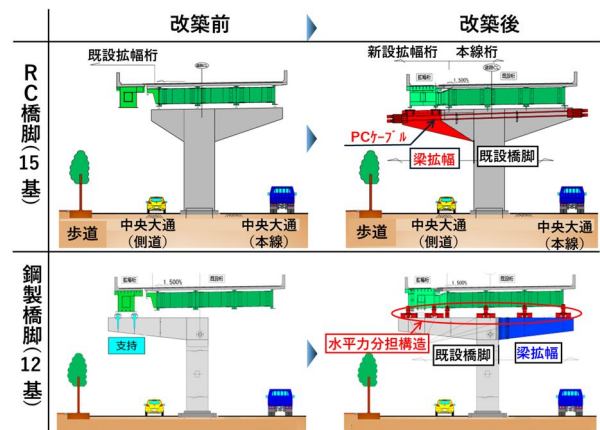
改築前

改築後

RC橋脚（15基）

既設拡幅桁

新設拡幅桁　本線桁

拡幅桁　i. 500%　既設桁

PCケーブル

梁拡幅

既設橋脚

歩道

中央大通（側道）

中央大通（本線）

歩道

中央大通（側道）

中央大通（本線）

鋼製橋脚（12基）

拡幅桁　i. 500%　既設桁

支持

拡幅桁　i. 500%　既設桁

水平力分担構造

既設橋脚

梁拡幅